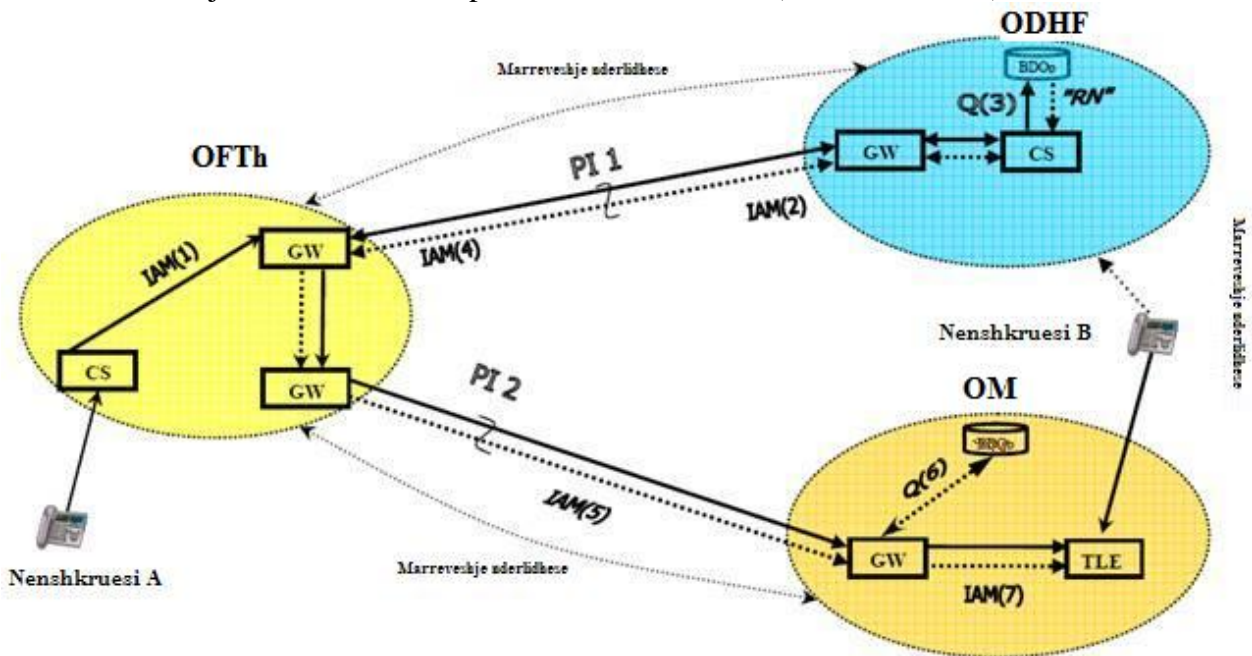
ODHF

Marreveshje nderlidhese

BDOp

Q(3)

"RN"

GW

CS

OFTh

PI 1

IAM(2)

IAM(1)

GW

IAM(4)

Marreveshje nderlidhese

Nenshkruesi B

CS

GW

PI 2

OM

BDOp

Q(6)

IAM(5)

GW

TLE

Marreveshje nderlidhese

IAM(7)

Nenshkruesi A